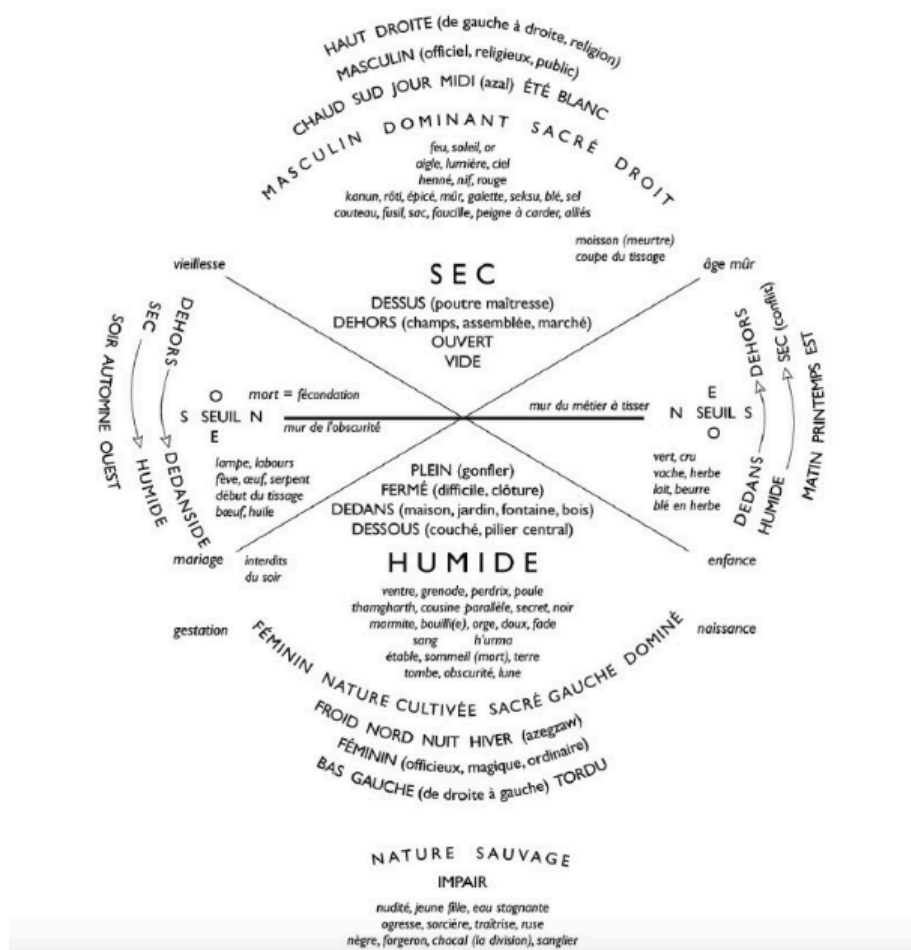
HAUT DROITE (de gauche à droite, religion)
MASCULIN (officiel, religieux, public)
CHAUD SUD JOUR MIDI (azal) ÉTÉ BLANC
MASCULIN DOMINANT SACRÉ DROIT

feu, soleil, or
aigle, lumière, ciel
henné, nif, rouge
kanun, rôti, épicé, mûr, galette, seksu, blé, sel
couteau, fusil, sac, faucille, peigne à carder, alliés

moisson (meurtre)
coupe du tissage

vieillesse

âge mûr

SEC
DESSUS (poutre maîtresse)
DEHORS (champs, assemblée, marché)
OUVERT
VIDE

SOIR AUTOMNE OUEST
SEC
DEHORS
HUMIDE
DEDANS

O
S SEUIL N
E

mort = fécondation
mur de l'obscurité

mur du métier à tisser

E
N SEUIL S
O

DEHORS
SEC (conflit)
MATIN PRINTEMPS EST
DEDANS
HUMIDE

lampe, labours
fève, œuf, serpent
début du tissage
bœuf, huile

vert, cru
vache, herbe
lait, beurre
blé en herbe

PLEIN (gonfler)
FERMÉ (difficile, clôture)
DEDANS (maison, jardin, fontaine, bois)
DESSOUS (couché, pilier central)

mariage

interdits
du soir

enfance

HUMIDE

ventre, grenade, perdrix, poule
thamghorth, cousine parallèle, secret, noir
marmite, bouilli(e), orge, doux, fade
sang h'urma
étable, sommeil (mort), terre
tombe, obscurité, lune

gestation

naissance

FÉMININ NATURE CULTIVÉE SACRÉ GAUCHE DOMINÉ
FROID NORD NUIT HIVER (azegzaw)
FÉMININ (officieux, magique, ordinaire)
BAS GAUCHE (de droite à gauche) TORDU

NATURE SAUVAGE
IMPAIR
nudité, jeune fille, eau stagnante
ogresse, sorcière, traîtrise, ruse
nègre, forgeron, chacal (la division), sanglier